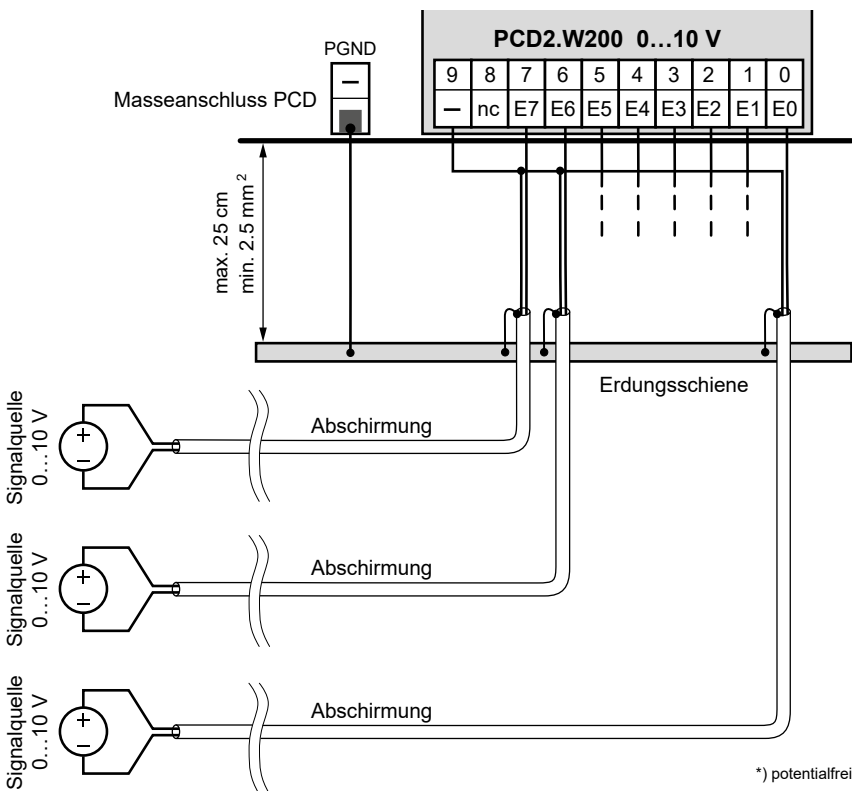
PCD2.W200 0…10 V

| 9 | 8 | 7 | 6 | 5 | 4 | 3 | 2 | 1 | 0 |
|---|---|---|---|---|---|---|---|---|---|
| – | nc | E7 | E6 | E5 | E4 | E3 | E2 | E1 | E0 |

PGND
–
Masseanschluss PCD

max. 25 cm
min. 2.5 mm$^2$

Erdungsschiene

Signalquelle 0…10 V
+
–
Abschirmung

Signalquelle 0…10 V
+
–
Abschirmung

Signalquelle 0…10 V
+
–
Abschirmung

*) potentialfrei